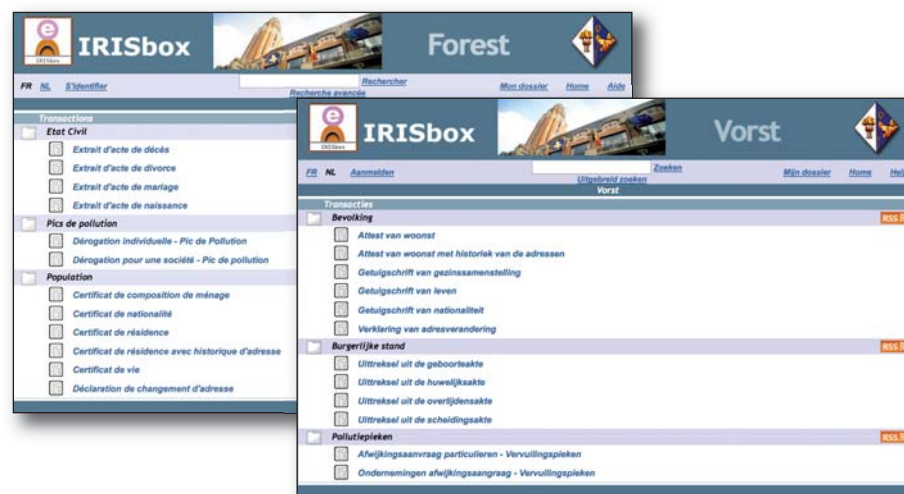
IRISbox

IRISbox Forest

FR NL S'identifier

Rechercher
Recherche avancée

Mon dossier Home Aide

Transactions

Etat Civil
Extrait d'acte de décès
Extrait d'acte de divorce
Extrait d'acte de mariage
Extrait d'acte de naissance

Pics de pollution
Dérogation individuelle - Pic de Pollution
Dérogation pour une société - Pic de pollution

Population
Certificat de composition de ménage
Certificat de nationalité
Certificat de résidence
Certificat de résidence avec historique d'adresse
Certificat de vie
Déclaration de changement d'adresse

IRISbox

IRISbox Vorst

FR NL Aanmelden

Zoeken
Uitgebreid zoeken

Mijn dossier Home Hel

Vorst

Transacties

Bevolking RSS
Attest van woonst
Attest van woonst met historiek van de adressen
Getuigschrift van gezinssamenstelling
Getuigschrift van leven
Getuigschrift van nationaliteit
Verklaring van adresverandering

Burgerlijke stand RSS
Uittreksel uit de geboorteakte
Uittreksel uit de huwelijksakte
Uittreksel uit de overlijdensakte
Uittreksel uit de scheidingsakte

Pollutiepieken RSS
Afwijkingsaanvraag particulieren - Vervuilingspieken
Ondernemingen afwijkingsaangraag - Vervuilingspieken